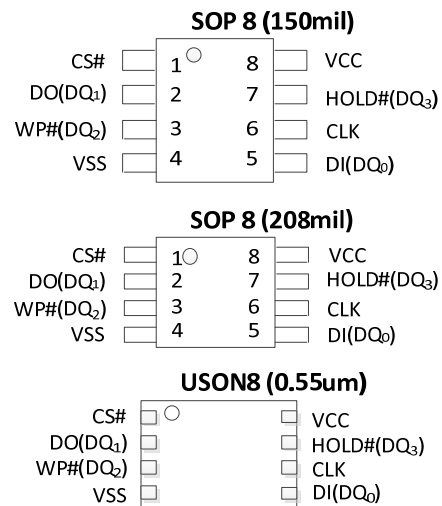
SOP 8 (150mil)

CS# 1 8 VCC
DO(DQ$_1$) 2 7 HOLD#(DQ$_3$)
WP#(DQ$_2$) 3 6 CLK
VSS 4 5 DI(DQ$_0$)

SOP 8 (208mil)

CS# 1 8 VCC
DO(DQ$_1$) 2 7 HOLD#(DQ$_3$)
WP#(DQ$_2$) 3 6 CLK
VSS 4 5 DI(DQ$_0$)

USON8 (0.55um)

CS# VCC
DO(DQ$_1$) HOLD#(DQ$_3$)
WP#(DQ$_2$) CLK
VSS DI(DQ$_0$)